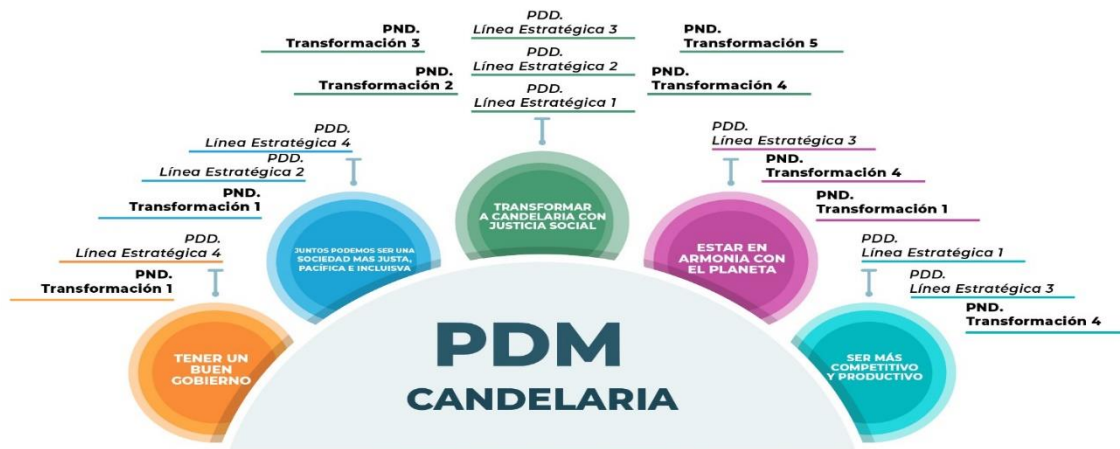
PDD.
Línea Estratégica 4

PND.
Transformación 1

TENER UN BUEN GOBIERNO

PDD.
Línea Estratégica 4

PDD.
Línea Estratégica 2

PND.
Transformación 1

JUNTOS PODEMOS SER UNA SOCIEDAD MAS JUSTA, PACÍFICA E INCLUSIVA

PND.
Transformación 3

PND.
Transformación 2

PDD.
Línea Estratégica 3

PDD.
Línea Estratégica 2

PDD.
Línea Estratégica 1

TRANSFORMAR A CANDELARIA CON JUSTICIA SOCIAL

PND.
Transformación 5

PND.
Transformación 4

PDD.
Línea Estratégica 3

PND.
Transformación 4

PND.
Transformación 1

ESTAR EN ARMONIA CON EL PLANETA

PDD.
Línea Estratégica 1

PDD.
Línea Estratégica 3

PND.
Transformación 4

SER MÁS COMPETITIVO Y PRODUCTIVO

PDM
CANDELARIA